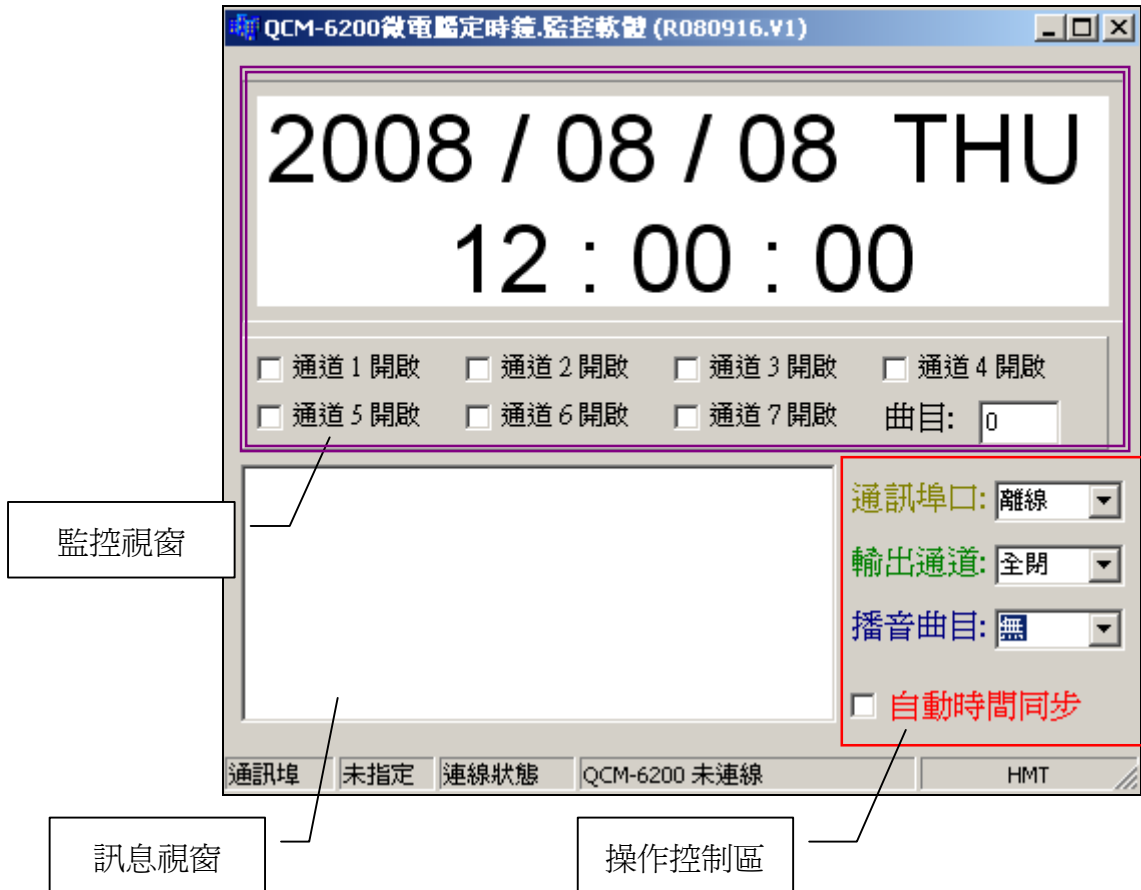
QCM-6200微電腦定時鐘.監控軟體 (R080916.V1)

2008 / 08 / 08 THU
12 : 00 : 00

通道 1 開啟 通道 2 開啟 通道 3 開啟 通道 4 開啟
通道 5 開啟 通道 6 開啟 通道 7 開啟 曲目: 0

監控視窗

通訊埠口: 離線
輸出通道: 全閉
播音曲目: 無
自動時間同步

通訊埠 | 未指定 | 連線狀態 | QCM-6200 未連線 | HMT

訊息視窗

操作控制區